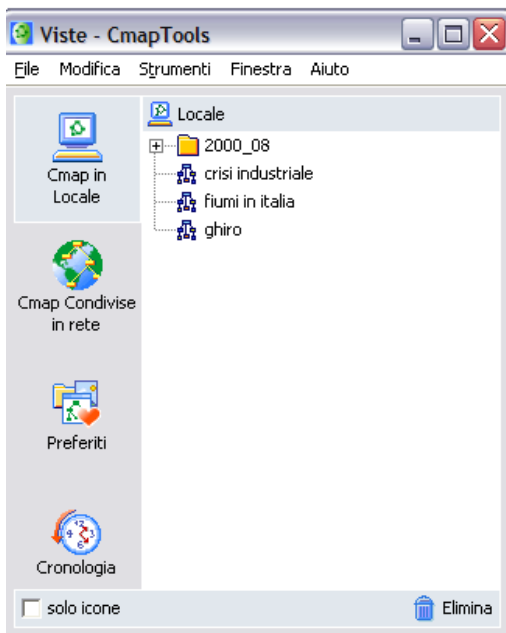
Viste - CmapTools

File Modifica Strumenti Finestra Aiuto

Cmap in Locale

Cmap Condivise in rete

Preferiti

Cronologia

Locale

2000_08

crisi industriale

fiumi in italia

ghiro

solo icone

Elimina